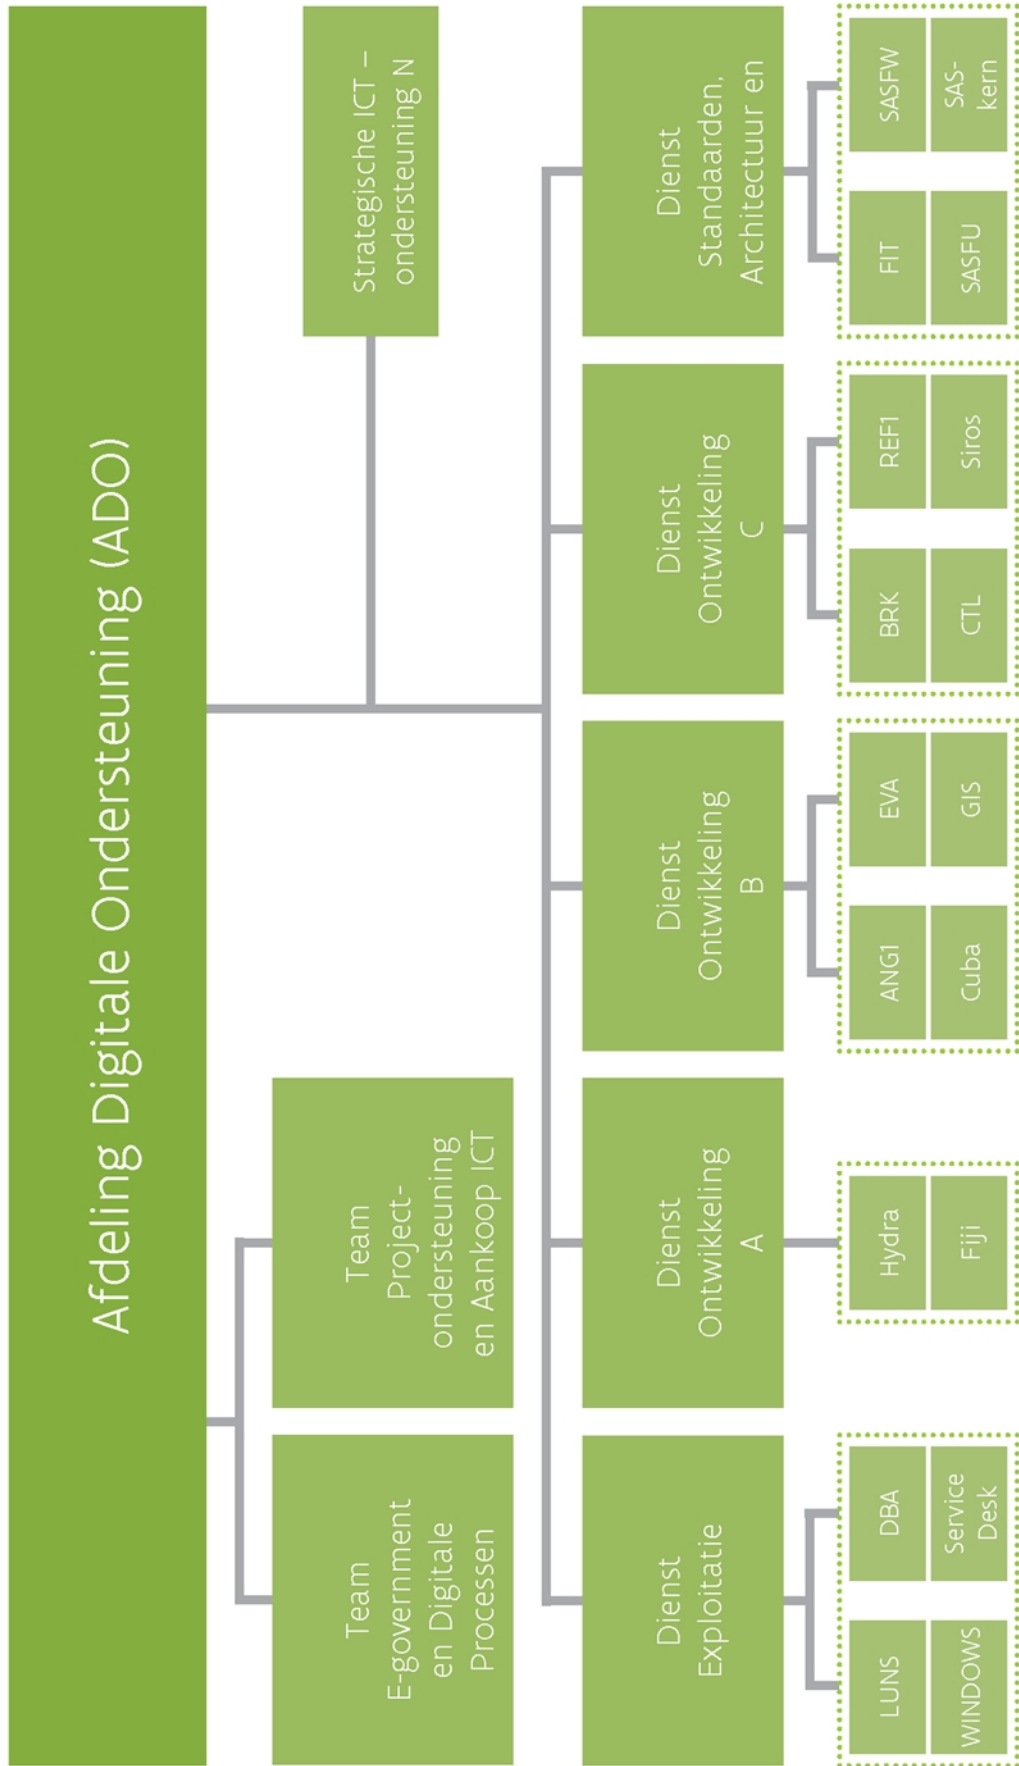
Afdeling Digitale Ondersteuning (ADO)

Strategische ICT – ondersteuning N

Team E-government en Digitale Processen

Team Projectondersteuning en Aankoop ICT

Dienst Exploitatie

LUNS

WINDOWS

DBA

Service Desk

Dienst Ontwikkeling A

Hydra

Fiji

Dienst Ontwikkeling B

ANG1

Cuba

EVA

GIS

Dienst Ontwikkeling C

BRK

CTL

REF1

Siros

Dienst Standaarden, Architectuur en

FIT

SASFU

SASFW

SAS-kern